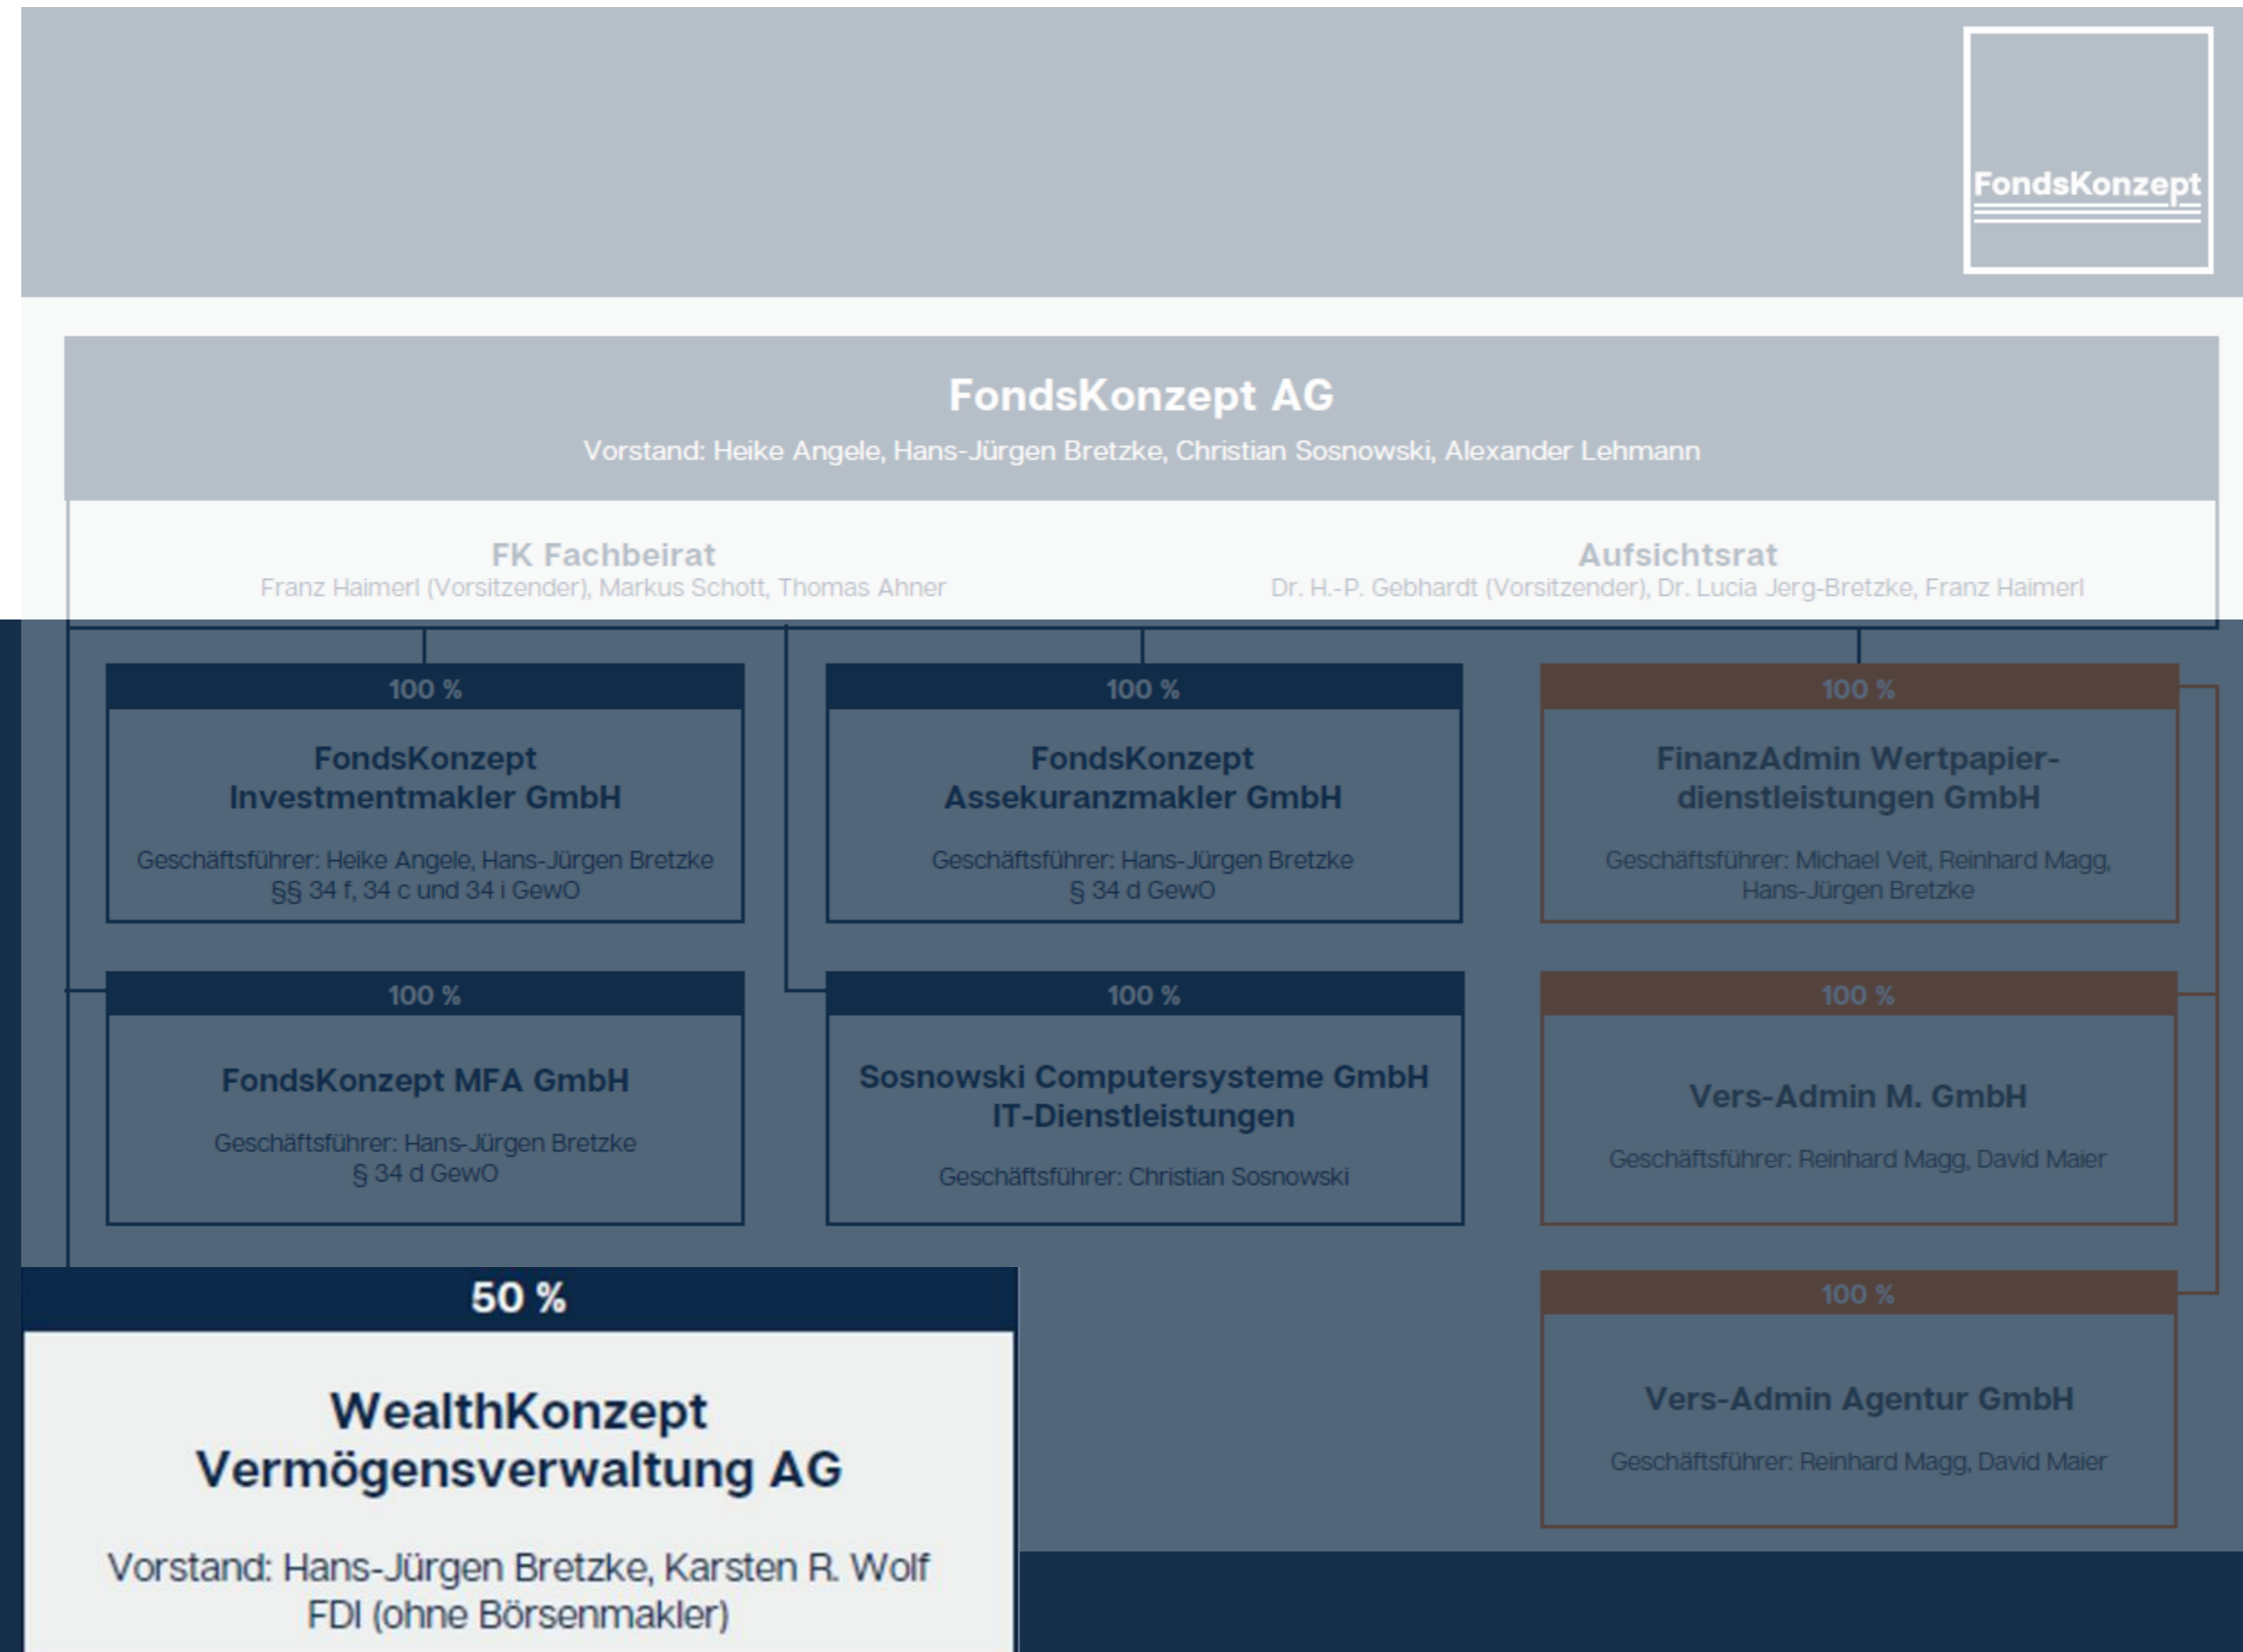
FondsKonzept

FondsKonzept AG
Vorstand: Heike Angele, Hans-Jürgen Bretzke, Christian Sosnowski, Alexander Lehmann

FK Fachbeirat
Franz Haimerl (Vorsitzender), Markus Schott, Thomas Ahner

Aufsichtsrat
Dr. H.-P. Gebhardt (Vorsitzender), Dr. Lucia Jerg-Bretzke, Franz Haimerl

100 %
FondsKonzept Investmentmakler GmbH
Geschäftsführer: Heike Angele, Hans-Jürgen Bretzke
§§ 34 f, 34 c und 34 i GewO

100 %
FondsKonzept Assekuranzmakler GmbH
Geschäftsführer: Hans-Jürgen Bretzke
§ 34 d GewO

100 %
FinanzAdmin Wertpapierdienstleistungen GmbH
Geschäftsführer: Michael Veit, Reinhard Magg, Hans-Jürgen Bretzke

100 %
FondsKonzept MFA GmbH
Geschäftsführer: Hans-Jürgen Bretzke
§ 34 d GewO

100 %
Sosnowski Computersysteme GmbH
IT-Dienstleistungen
Geschäftsführer: Christian Sosnowski

100 %
Vers-Admin M. GmbH
Geschäftsführer: Reinhard Magg, David Maier

50 %
WealthKonzept Vermögensverwaltung AG
Vorstand: Hans-Jürgen Bretzke, Karsten R. Wolf
FDI (ohne Börsenmakler)

100 %
Vers-Admin Agentur GmbH
Geschäftsführer: Reinhard Magg, David Maier